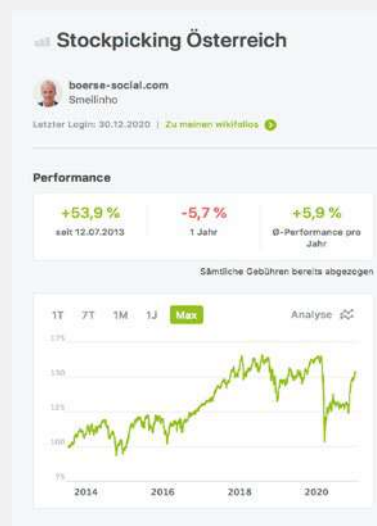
Stockpicking Österreich

boerse-social.com
Smeilinho

Letzter Login: 30.12.2020 | Zu meinen wikifolios

Performance

+53,9 %
seit 12.07.2013

-5,7 %
1 Jahr

+5,9 %
Ø-Performance pro Jahr

Sämtliche Gebühren bereits abgezogen

1T 7T 1M 1J Max

Analyse

175
150
125
100
75

2014 2016 2018 2020